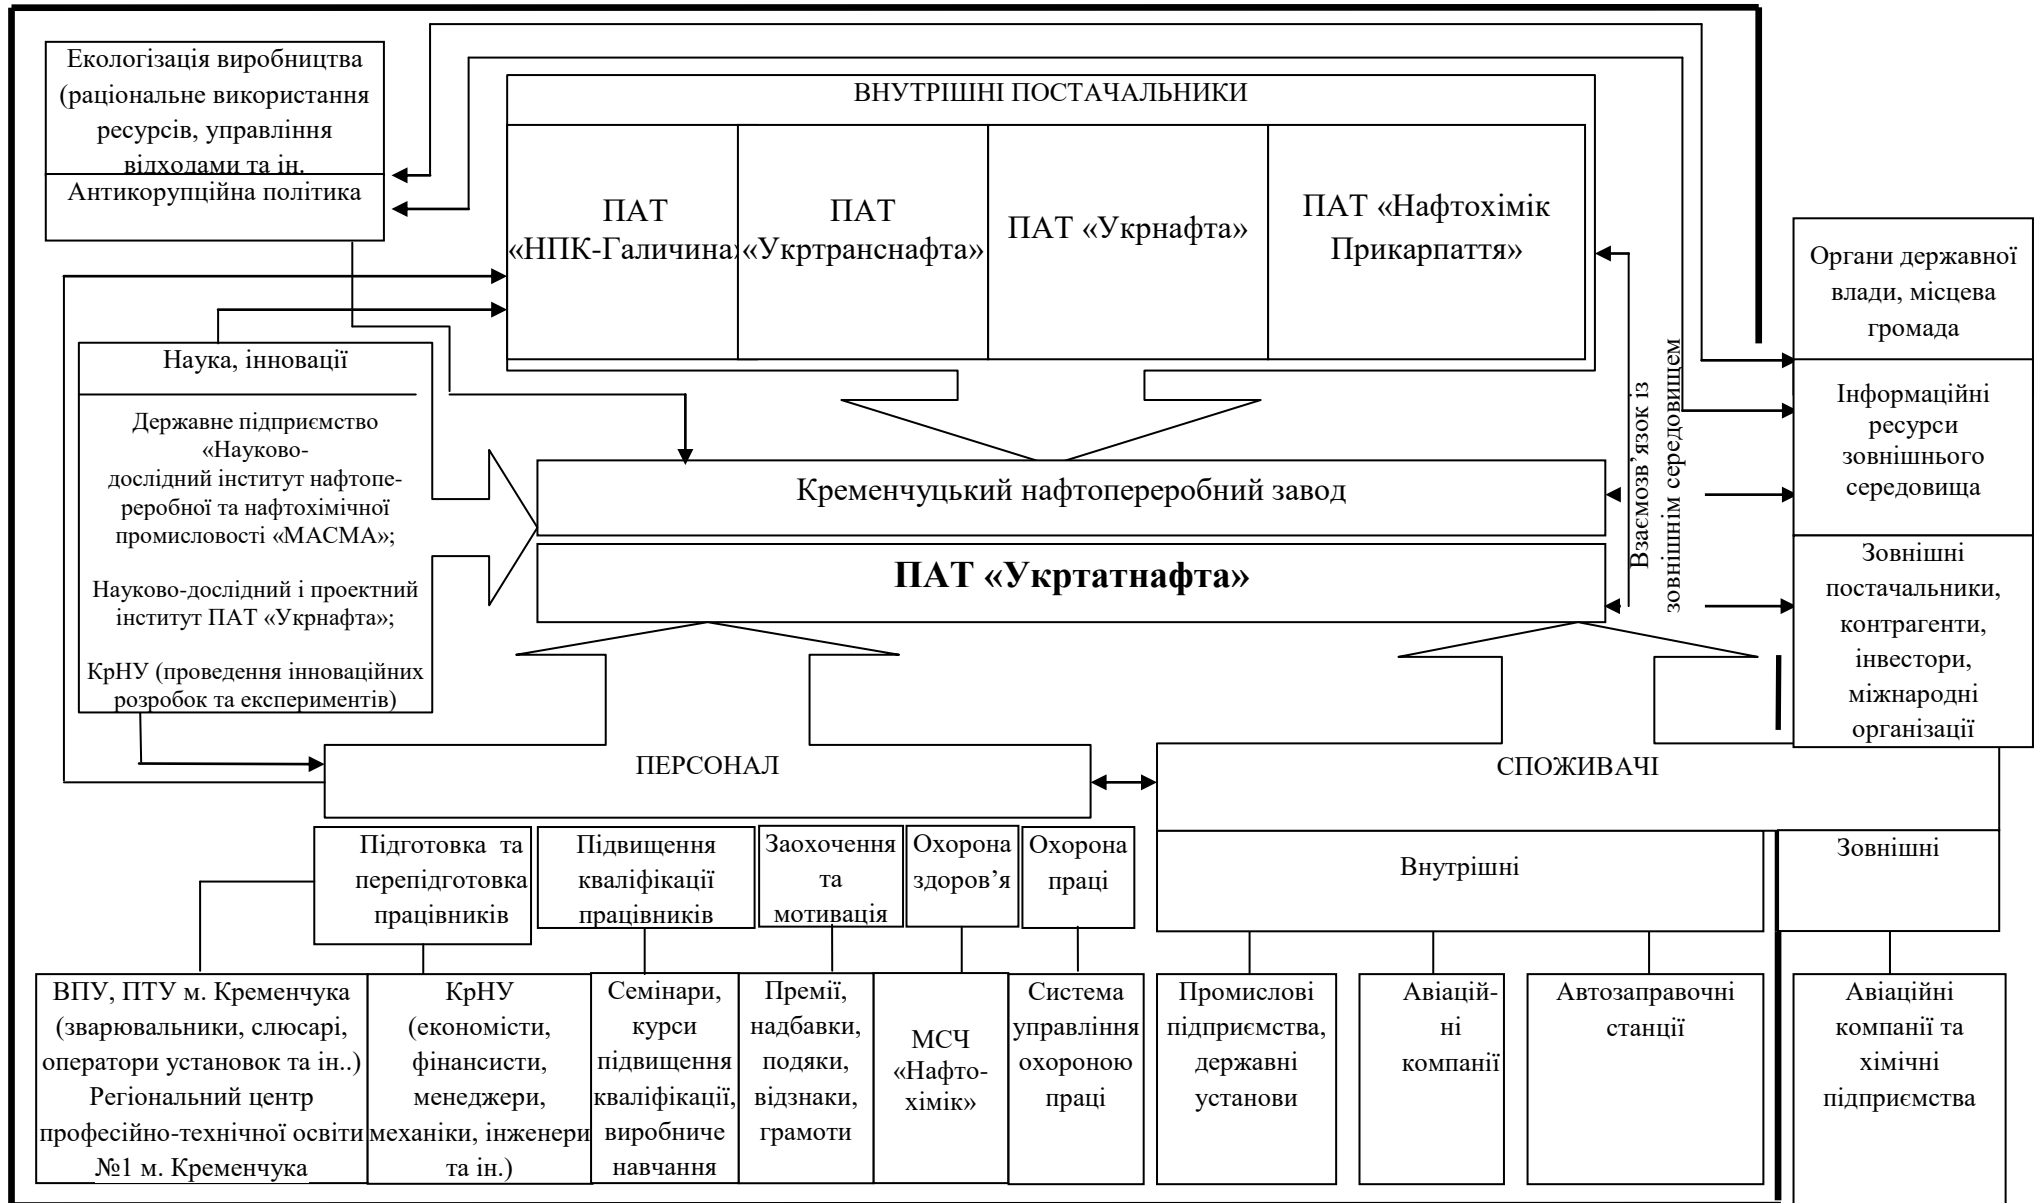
Екологізація виробництва (раціональне використання ресурсів, управління відходами та ін.

Антикорупційна політика

ВНУТРІШНІ ПОСТАЧАЛЬНИКИ

ПАТ «НПК-Галичина»

ПАТ «Укртранснафта»

ПАТ «Укрнафта»

ПАТ «Нафтохімік Прикарпаття»

Органи державної влади, місцева громада

Наука, інновації

Державне підприємство «Науково-дослідний інститут нафтопереробної та нафтохімічної промисловості «МАСМА»;

Науково-дослідний і проектний інститут ПАТ «Укрнафта»;

КрНУ (проведення інноваційних розробок та експериментів)

Кременчуцький нафтопереробний завод

ПАТ «Укртатнафта»

Взаємозв'язок із зовнішнім середовищем

Інформаційні ресурси зовнішнього середовища

Зовнішні постачальники, контрагенти, інвестори, міжнародні організації

ПЕРСОНАЛ

СПОЖИВАЧІ

Підготовка та перепідготовка працівників

Підвищення кваліфікації працівників

Заохочення та мотивація

Охорона здоров'я

Охорона праці

Внутрішні

Зовнішні

ВПУ, ПТУ м. Кременчука (зварювальники, слюсарі, оператори установок та ін..) Регіональний центр професійно-технічної освіти №1 м. Кременчука

КрНУ (економісти, фінансисти, менеджери, механіки, інженери та ін.)

Семінари, курси підвищення кваліфікації, виробниче навчання

Премії, надбавки, подяки, відзнаки, грамоти

МСЧ «Нафтохімік»

Система управління охороною праці

Промислові підприємства, державні установи

Авіаційні компанії

Автозаправочні станції

Авіаційні компанії та хімічні підприємства